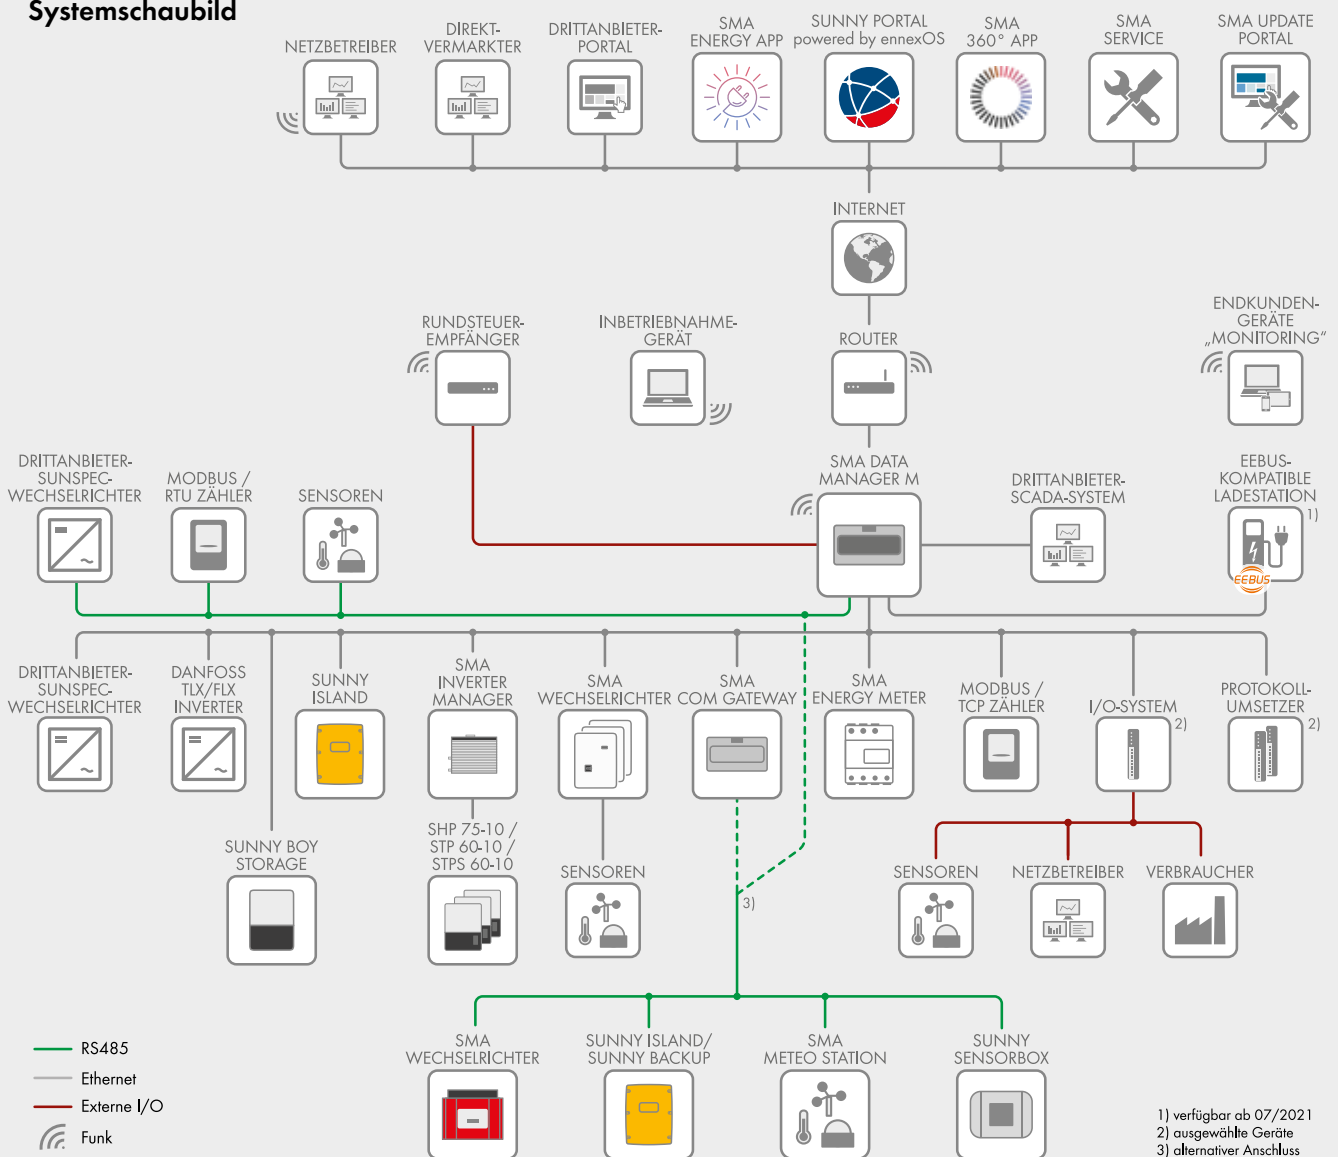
Systemschaubild

NETZBETREIBER

DIREKT-VERMARKTER

DRITTANBIETER-PORTAL

SMA ENERGY APP

SUNNY PORTAL powered by ennexOS

SMA 360° APP

SMA SERVICE

SMA UPDATE PORTAL

INTERNET

RUNDSTEUER-EMPFÄNGER

INBETRIEBNAHME-GERÄT

ROUTER

ENDKUNDEN-GERÄTE „MONITORING"

DRITTANBIETER-SUNSPEC-WECHSELRICHTER

MODBUS / RTU ZÄHLER

SENSOREN

SMA DATA MANAGER M

DRITTANBIETER-SCADA-SYSTEM

EEBUS-KOMPATIBLE LADESTATION

1)

EEBUS

DRITTANBIETER-SUNSPEC-WECHSELRICHTER

DANFOSS TLX/FLX INVERTER

SUNNY ISLAND

SMA INVERTER MANAGER

SMA WECHSELRICHTER

SMA COM GATEWAY

SMA ENERGY METER

MODBUS / TCP ZÄHLER

I/O-SYSTEM

2)

PROTOKOLL-UMSETZER

2)

SUNNY BOY STORAGE

SHP 75-10 / STP 60-10 / STPS 60-10

SENSOREN

3)

SENSOREN

NETZBETREIBER

VERBRAUCHER

SMA WECHSELRICHTER

SUNNY ISLAND/ SUNNY BACKUP

SMA METEO STATION

SUNNY SENSORBOX

RS485

Ethernet

Externe I/O

Funk

1) verfügbar ab 07/2021
2) ausgewählte Geräte
3) alternativer Anschluss